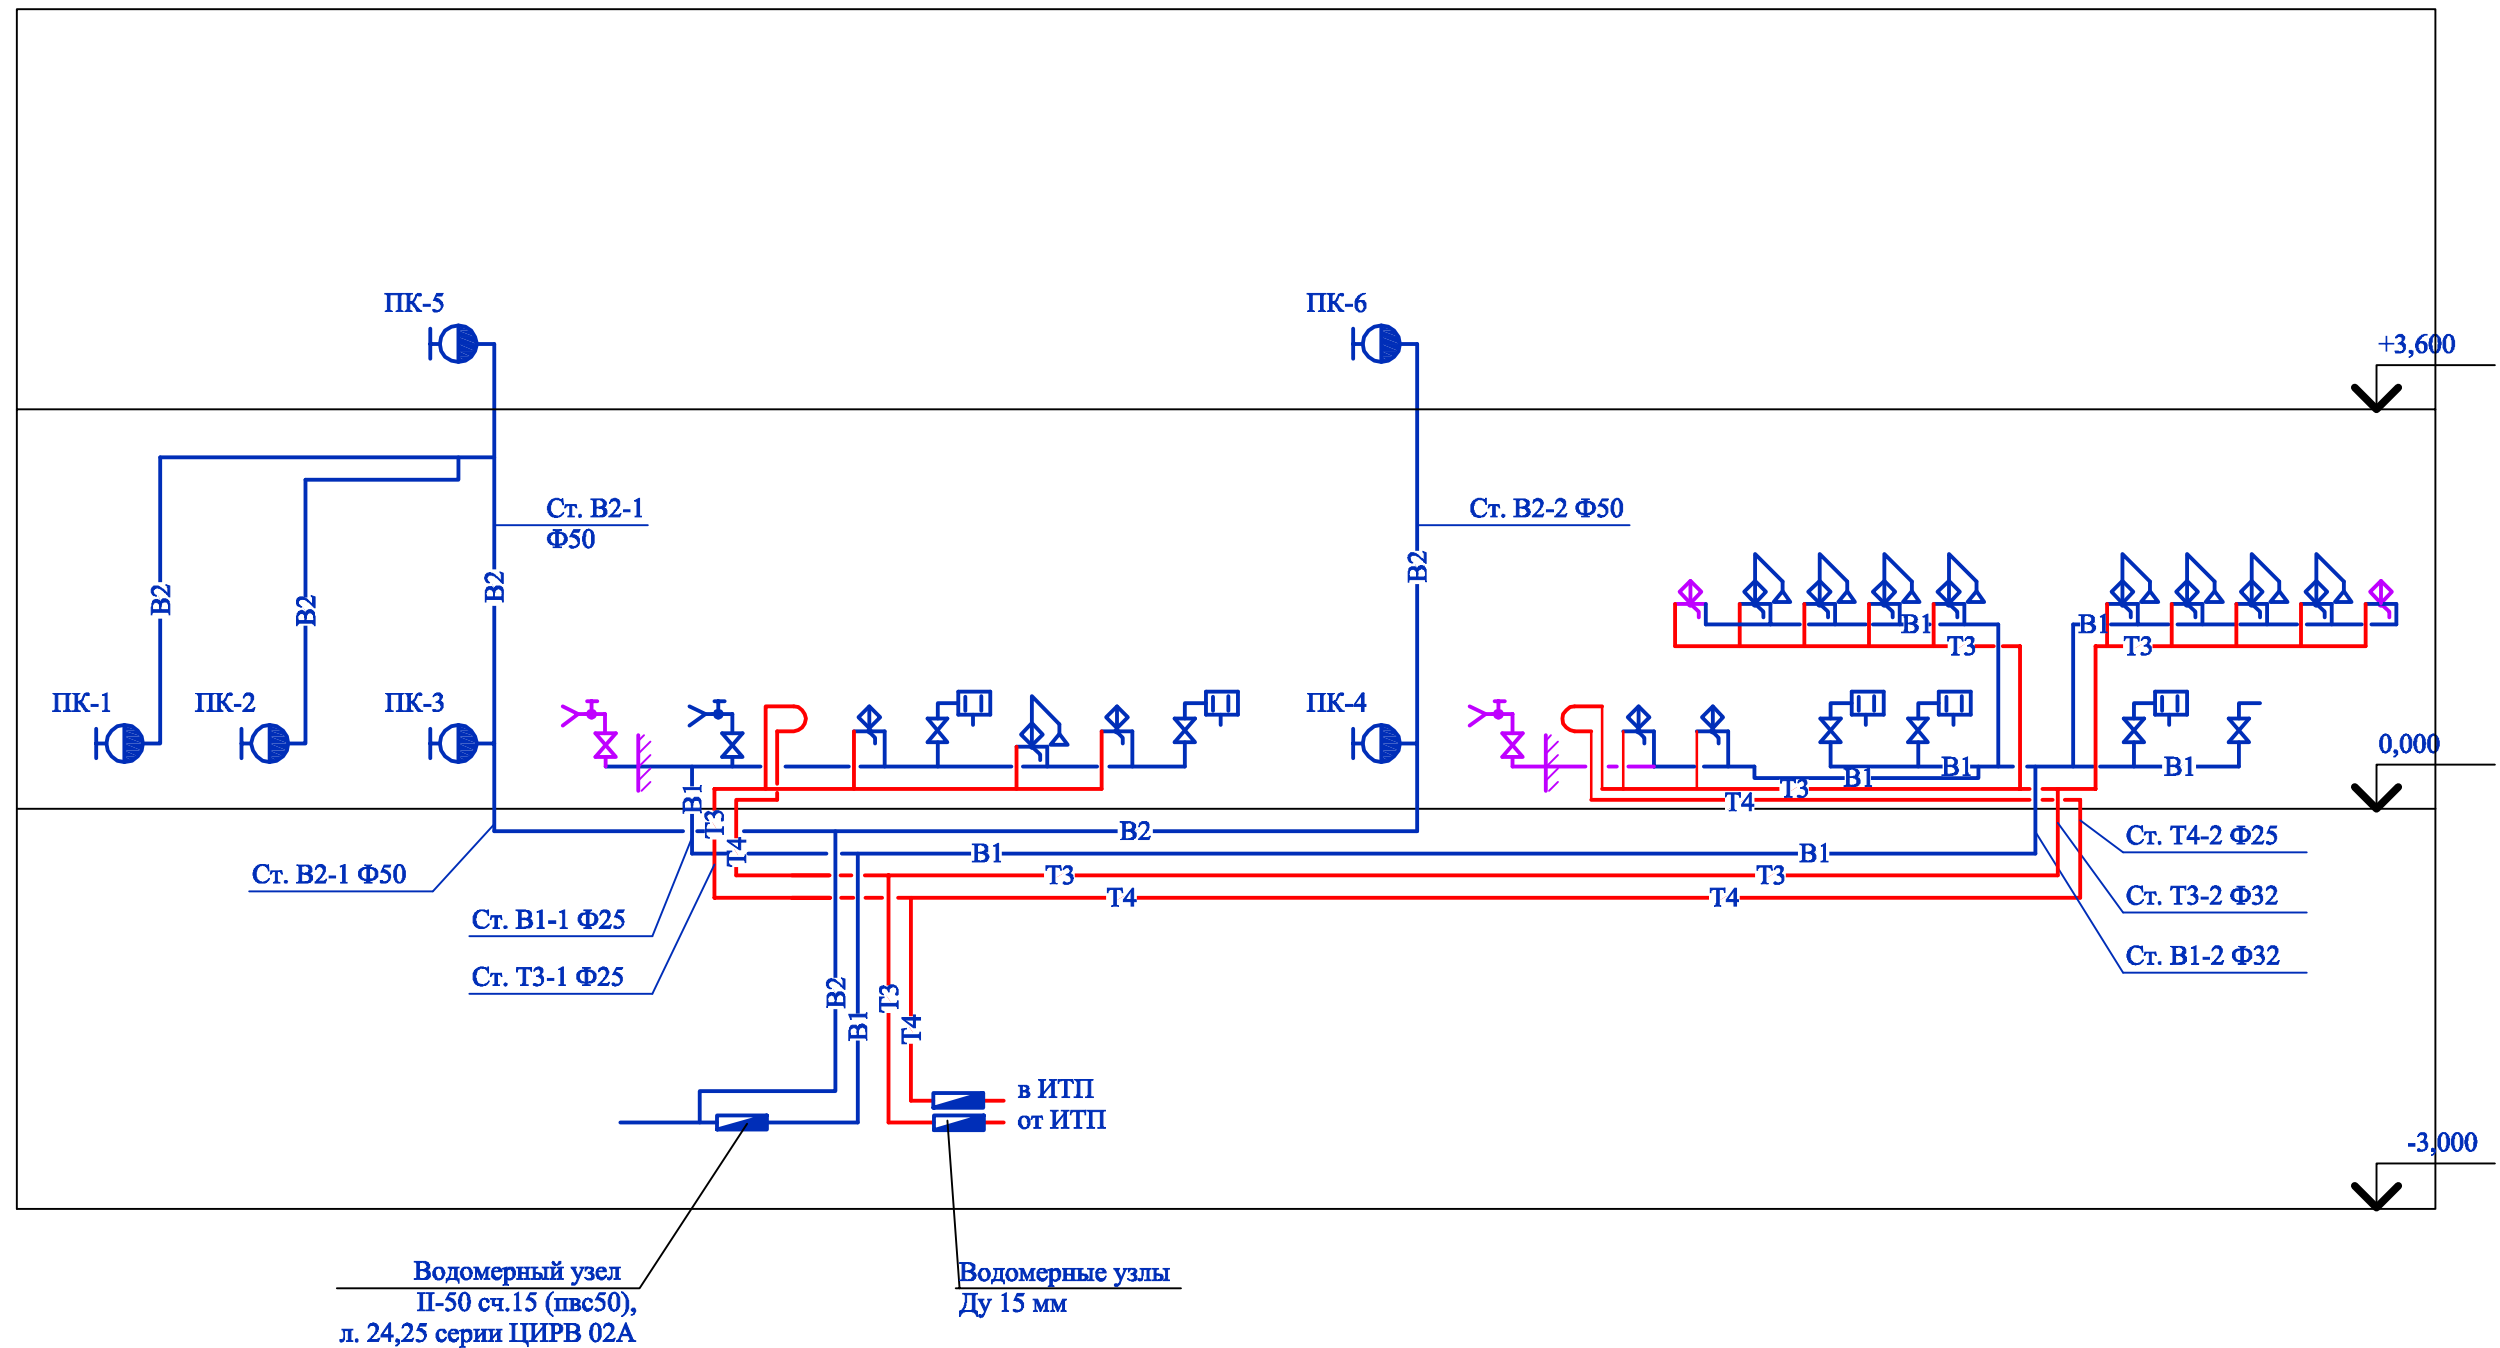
ПК-5
ПК-6
+3,600
Ст. В2-1
Ф50
Ст. В2-2 Ф50
В2
В2
В2
В2
В1
Т3
В1
Т3
ПК-1
ПК-2
ПК-3
ПК-4
0,000
В1
В1
Т3
В1
В1
Т4
Т3
В1
Т3
Т4
В2
Ст. В2-1 Ф50
В1
В1
Ст. Т4-2 Ф25
Т3
Т3
Ст. Т3-2 Ф32
Т4
Т4
Ст. В1-1 Ф25
Ст. В1-2 Ф32
Ст. Т3-1 Ф25
В2
В1
Т3
Т4
в ИТП
от ИТП
-3,000
Водомерный узел
П-50 сч.15 (пвс50),
л. 24,25 серии ЦИРВ 02А
Водомерные узлы
Ду 15 мм